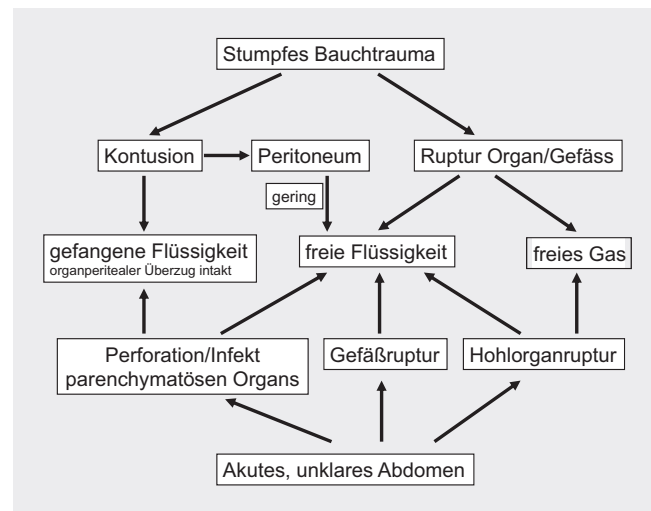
Stumpfes Bauchtrauma

Kontusion

Peritoneum

Ruptur Organ/Gefäss

gering

gefangene Flüssigkeit
organperitealer Überzug intakt

freie Flüssigkeit

freies Gas

Perforation/Infekt parenchymatösen Organs

Gefäßruptur

Hohlorganruptur

Akutes, unklares Abdomen